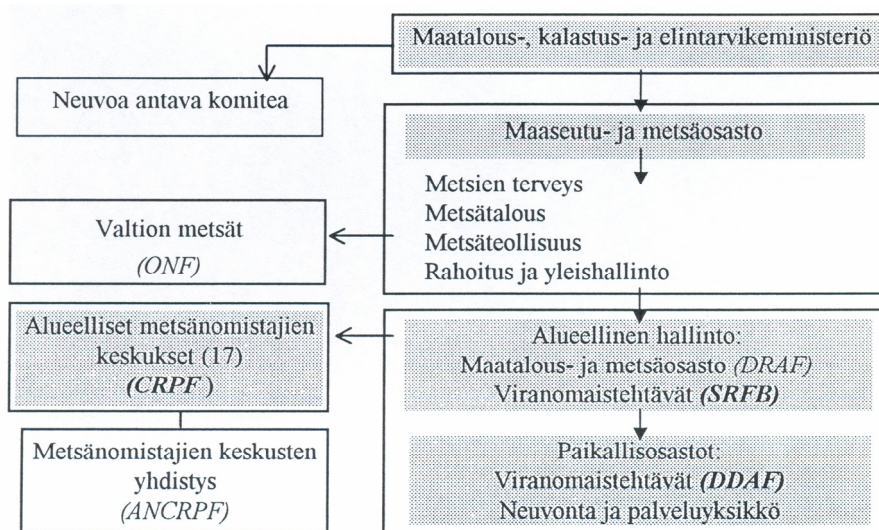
Maatalous-, kalastus- ja elintarvikeministeriö

Neuvoa antava komitea

Maaseutu- ja metsäosasto

Metsien terveys
Metsätalous
Metsäteollisuus
Rahoitus ja yleishallinto

Valtion metsät
*(ONF)*

Alueelliset metsänomistajien keskukset (17)
***(CRPF)***

Alueellinen hallinto:
Maatalous- ja metsäosasto *(DRAF)*
Viranomaistehtävät ***(SRFB)***

Metsänomistajien keskusten yhdistys
*(ANCRPF)*

Paikallisosastot:
Viranomaistehtävät ***(DDAF)***
Neuvonta ja palveluyksikkö